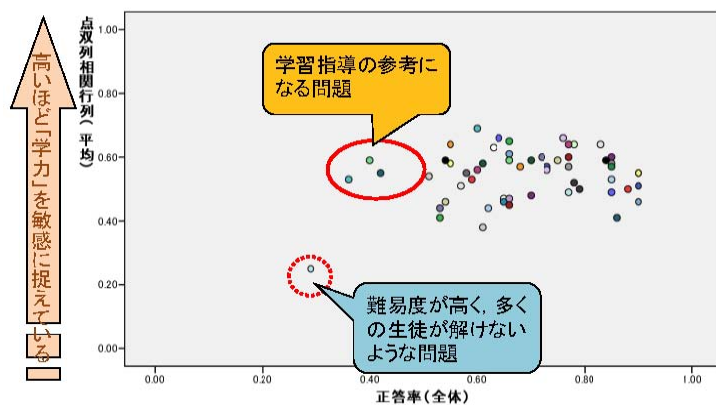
高いほど「学力」を敏感に捉えている

点双列相関行列(平均)

1.00
0.80
0.60
0.40
0.20
0.00

学習指導の参考になる問題

難易度が高く，多くの生徒が解けないような問題

0.00
0.20
0.40
0.60
0.80
1.00

正答率(全体)